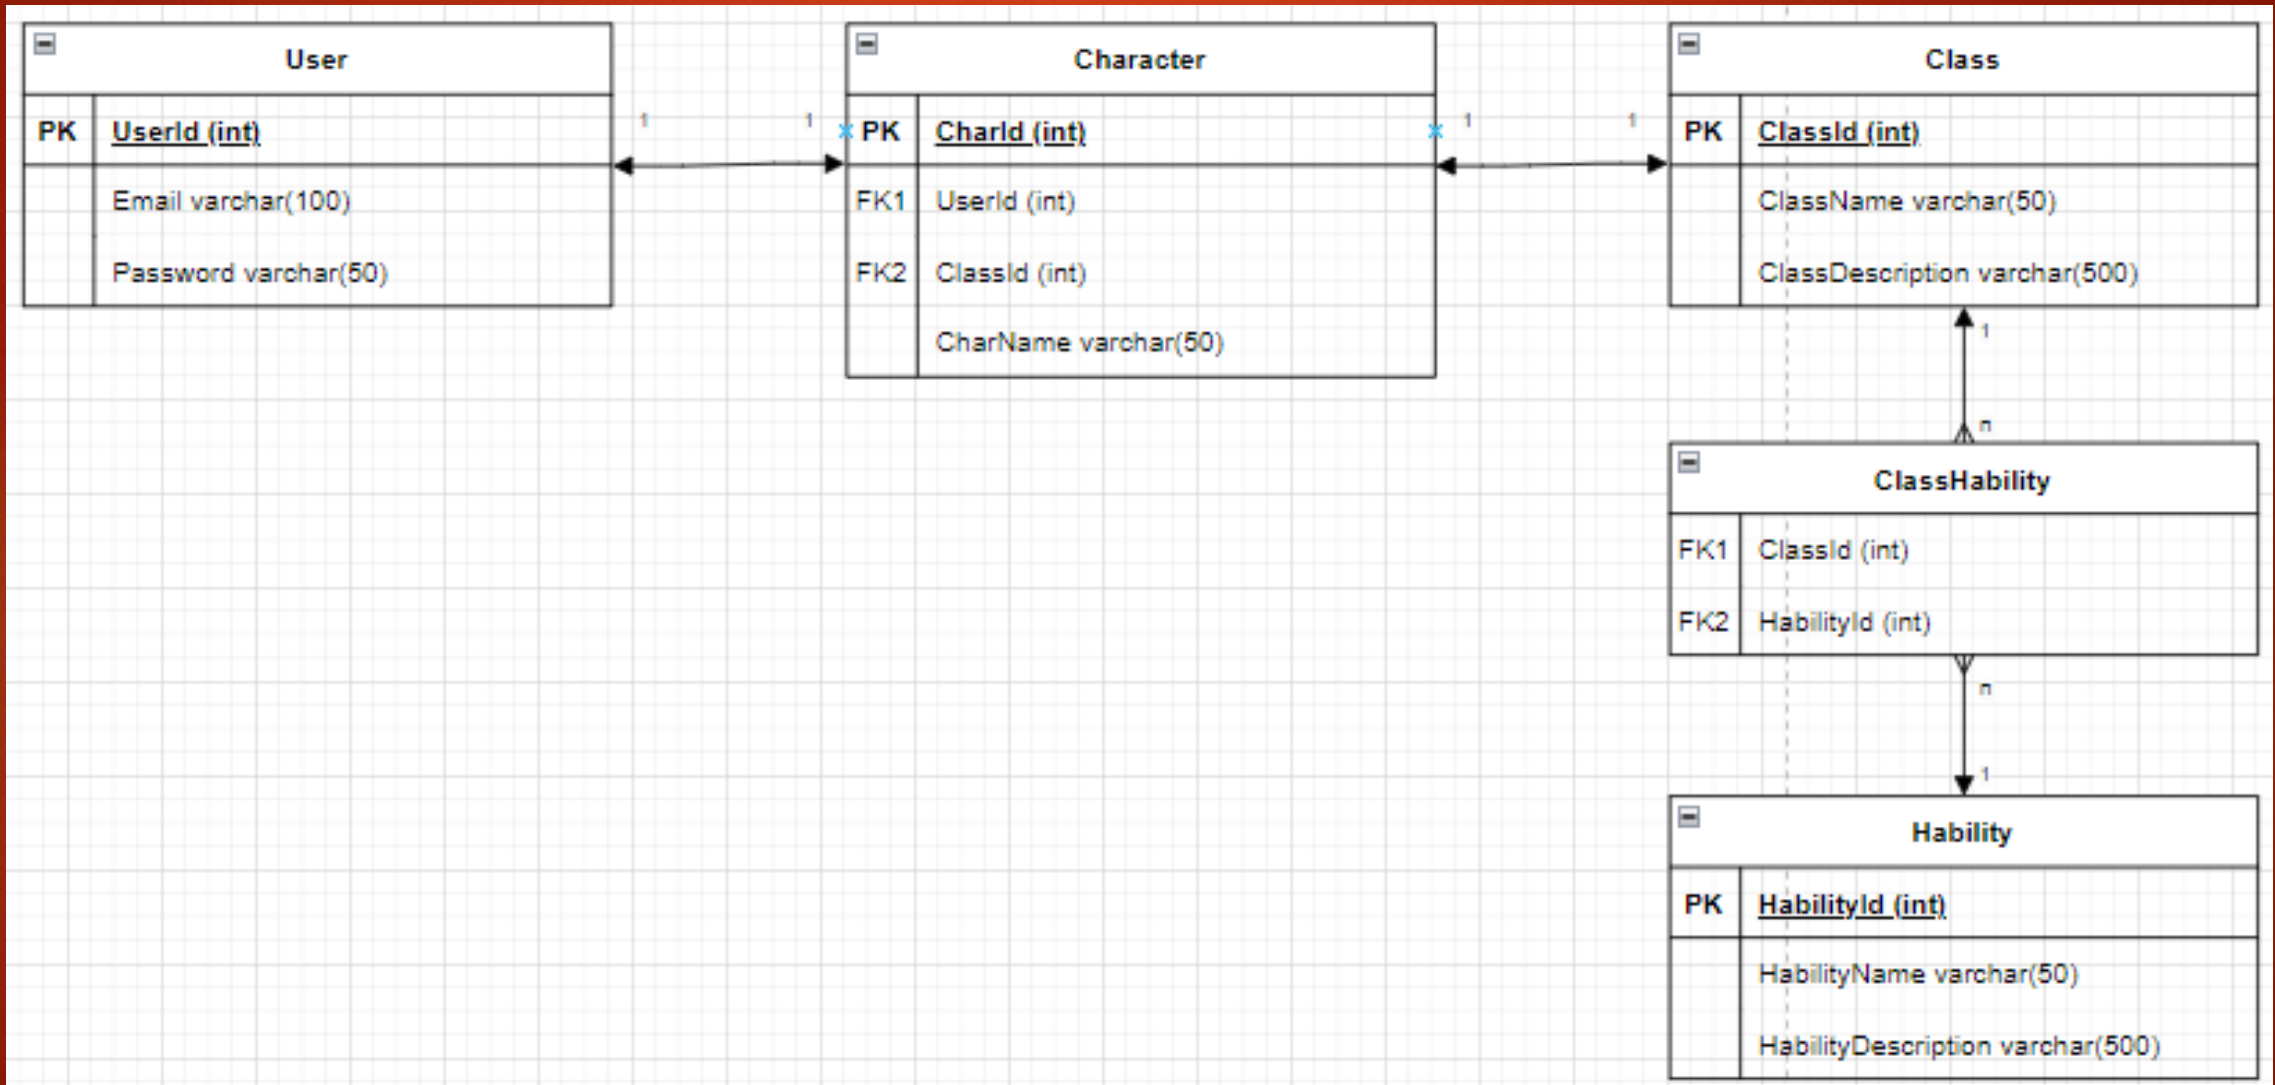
User

| PK | UserId (int) |
|---|---|
| | Email varchar(100) |
| | Password varchar(50) |

1 1

Character

| PK | CharId (int) |
|---|---|
| FK1 | UserId (int) |
| FK2 | ClassId (int) |
| | CharName varchar(50) |

1 1

Class

| PK | ClassId (int) |
|---|---|
| | ClassName varchar(50) |
| | ClassDescription varchar(500) |

1

n

ClassHability

| FK1 | ClassId (int) |
|---|---|
| FK2 | HabilityId (int) |

n

1

Hability

| PK | HabilityId (int) |
|---|---|
| | HabilityName varchar(50) |
| | HabilityDescription varchar(500) |